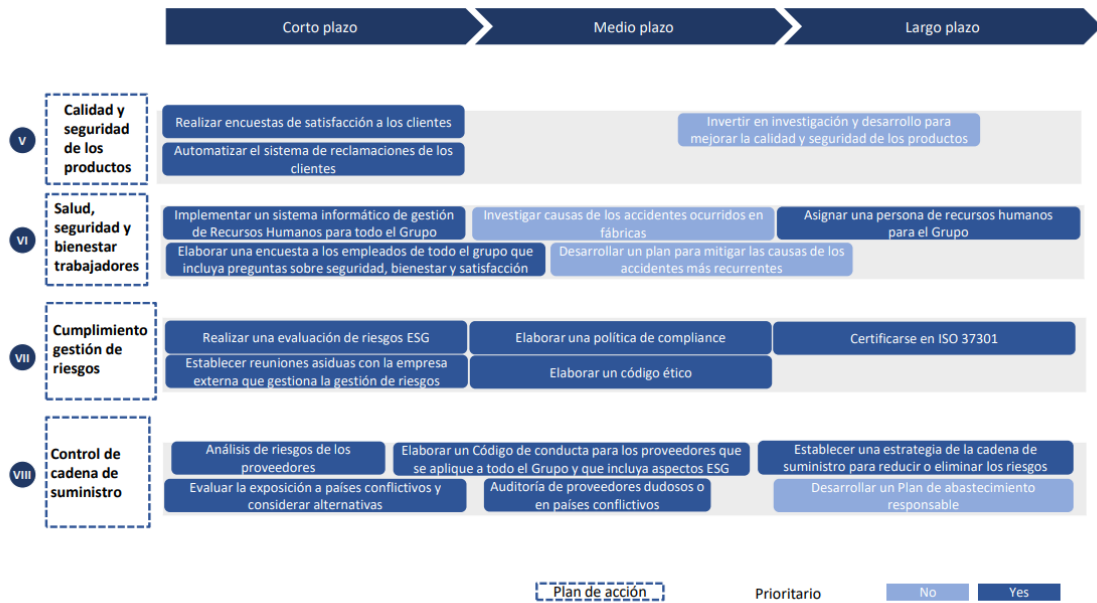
Corto plazo

Medio plazo

Largo plazo

V

Calidad y seguridad de los productos

Realizar encuestas de satisfacción a los clientes

Automatizar el sistema de reclamaciones de los clientes

Invertir en investigación y desarrollo para mejorar la calidad y seguridad de los productos

VI

Salud, seguridad y bienestar trabajadores

Implementar un sistema informático de gestión de Recursos Humanos para todo el Grupo

Investigar causas de los accidentes ocurridos en fábricas

Asignar una persona de recursos humanos para el Grupo

Elaborar una encuesta a los empleados de todo el grupo que incluya preguntas sobre seguridad, bienestar y satisfacción

Desarrollar un plan para mitigar las causas de los accidentes más recurrentes

VII

Cumplimiento gestión de riesgos

Realizar una evaluación de riesgos ESG

Elaborar una política de compliance

Certificarse en ISO 37301

Establecer reuniones asiduas con la empresa externa que gestiona la gestión de riesgos

Elaborar un código ético

VIII

Control de cadena de suministro

Análisis de riesgos de los proveedores

Elaborar un Código de conducta para los proveedores que se aplique a todo el Grupo y que incluya aspectos ESG

Establecer una estrategia de la cadena de suministro para reducir o eliminar los riesgos

Evaluar la exposición a países conflictivos y considerar alternativas

Auditoría de proveedores dudosos o en países conflictivos

Desarrollar un Plan de abastecimiento responsable

Plan de acción

Prioritario

No

Yes